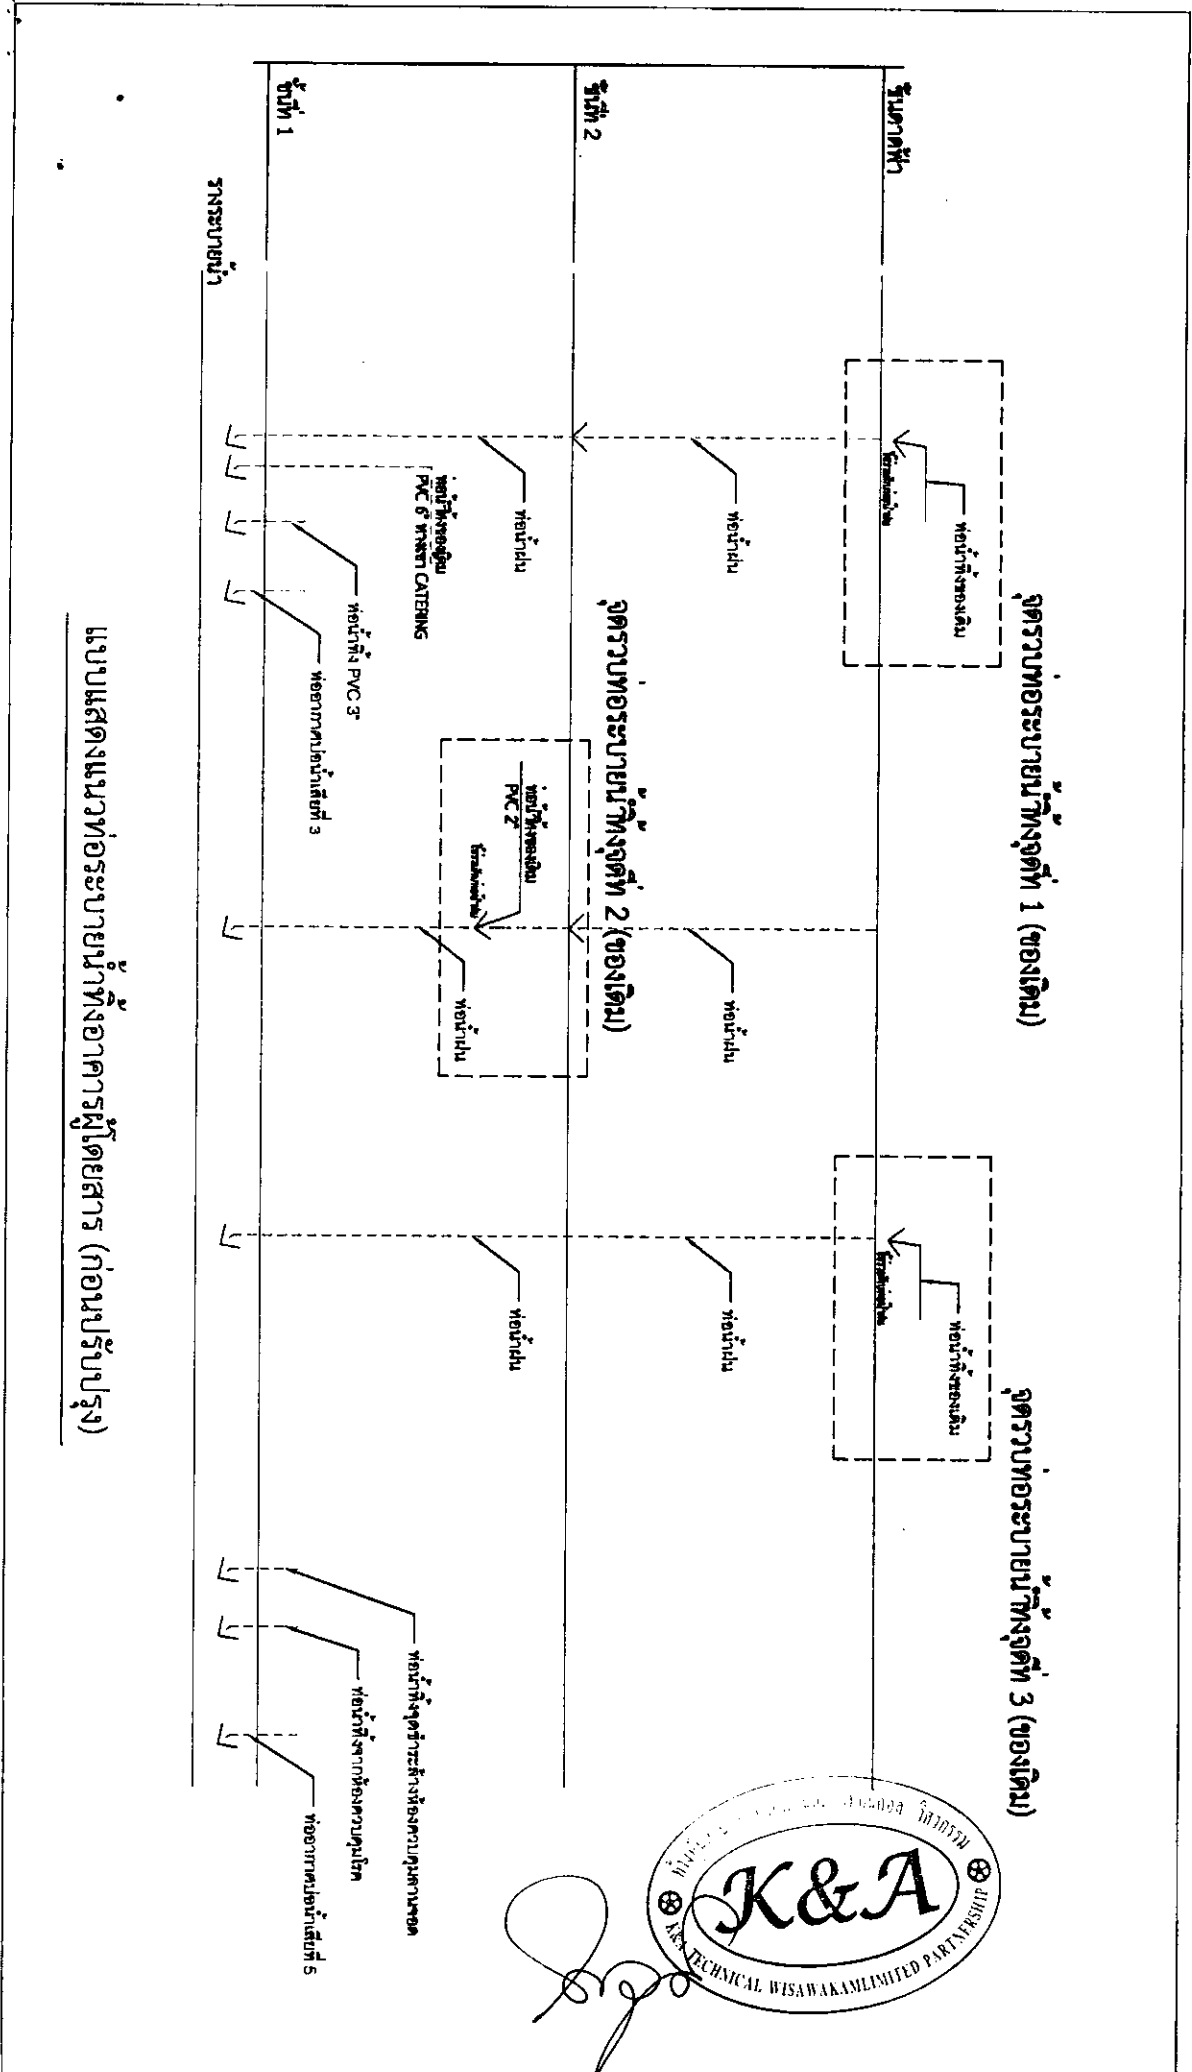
ชั้นดาดฟ้า

ชั้นที่ 2

ชั้นที่ 1

รางระบายน้ำ

จุดรวมท่อระบายน้ำทิ้งจุดที่ 1 (ของเดิม)

ท่อน้ำทิ้งของเดิม

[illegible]

ท่อน้ำฝน

ท่อน้ำฝน

ท่อน้ำทิ้งของเดิม PVC 6" ห้องครัว CATERING

ท่อน้ำทิ้ง PVC 3"

ท่ออากาศบ่อน้ำเสียที่ 3

จุดรวมท่อระบายน้ำทิ้งจุดที่ 2 (ของเดิม)

ท่อน้ำทิ้งของเดิม PVC 2"

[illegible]

ท่อน้ำฝน

ท่อน้ำฝน

จุดรวมท่อระบายน้ำทิ้งจุดที่ 3 (ของเดิม)

ท่อน้ำทิ้งของเดิม

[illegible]

ท่อน้ำฝน

ท่อน้ำฝน

ท่อน้ำทิ้งจุดทำความสะอาดห้องควบคุมหอ

ท่อน้ำทิ้งจากห้องควบคุมโภค

ท่ออากาศบ่อน้ำเสียที่ 5

แบบแสดงแนวท่อระบายน้ำทิ้งอาคารผู้โดยสาร (ก่อนปรับปรุง)

ห้างหุ้นส่วนจำกัด เค แอนด์ เอ เทคนิคอล วิศวกรรม
K&A
K&A TECHNICAL WISAWAKAMLIMITED PARTNERSHIP